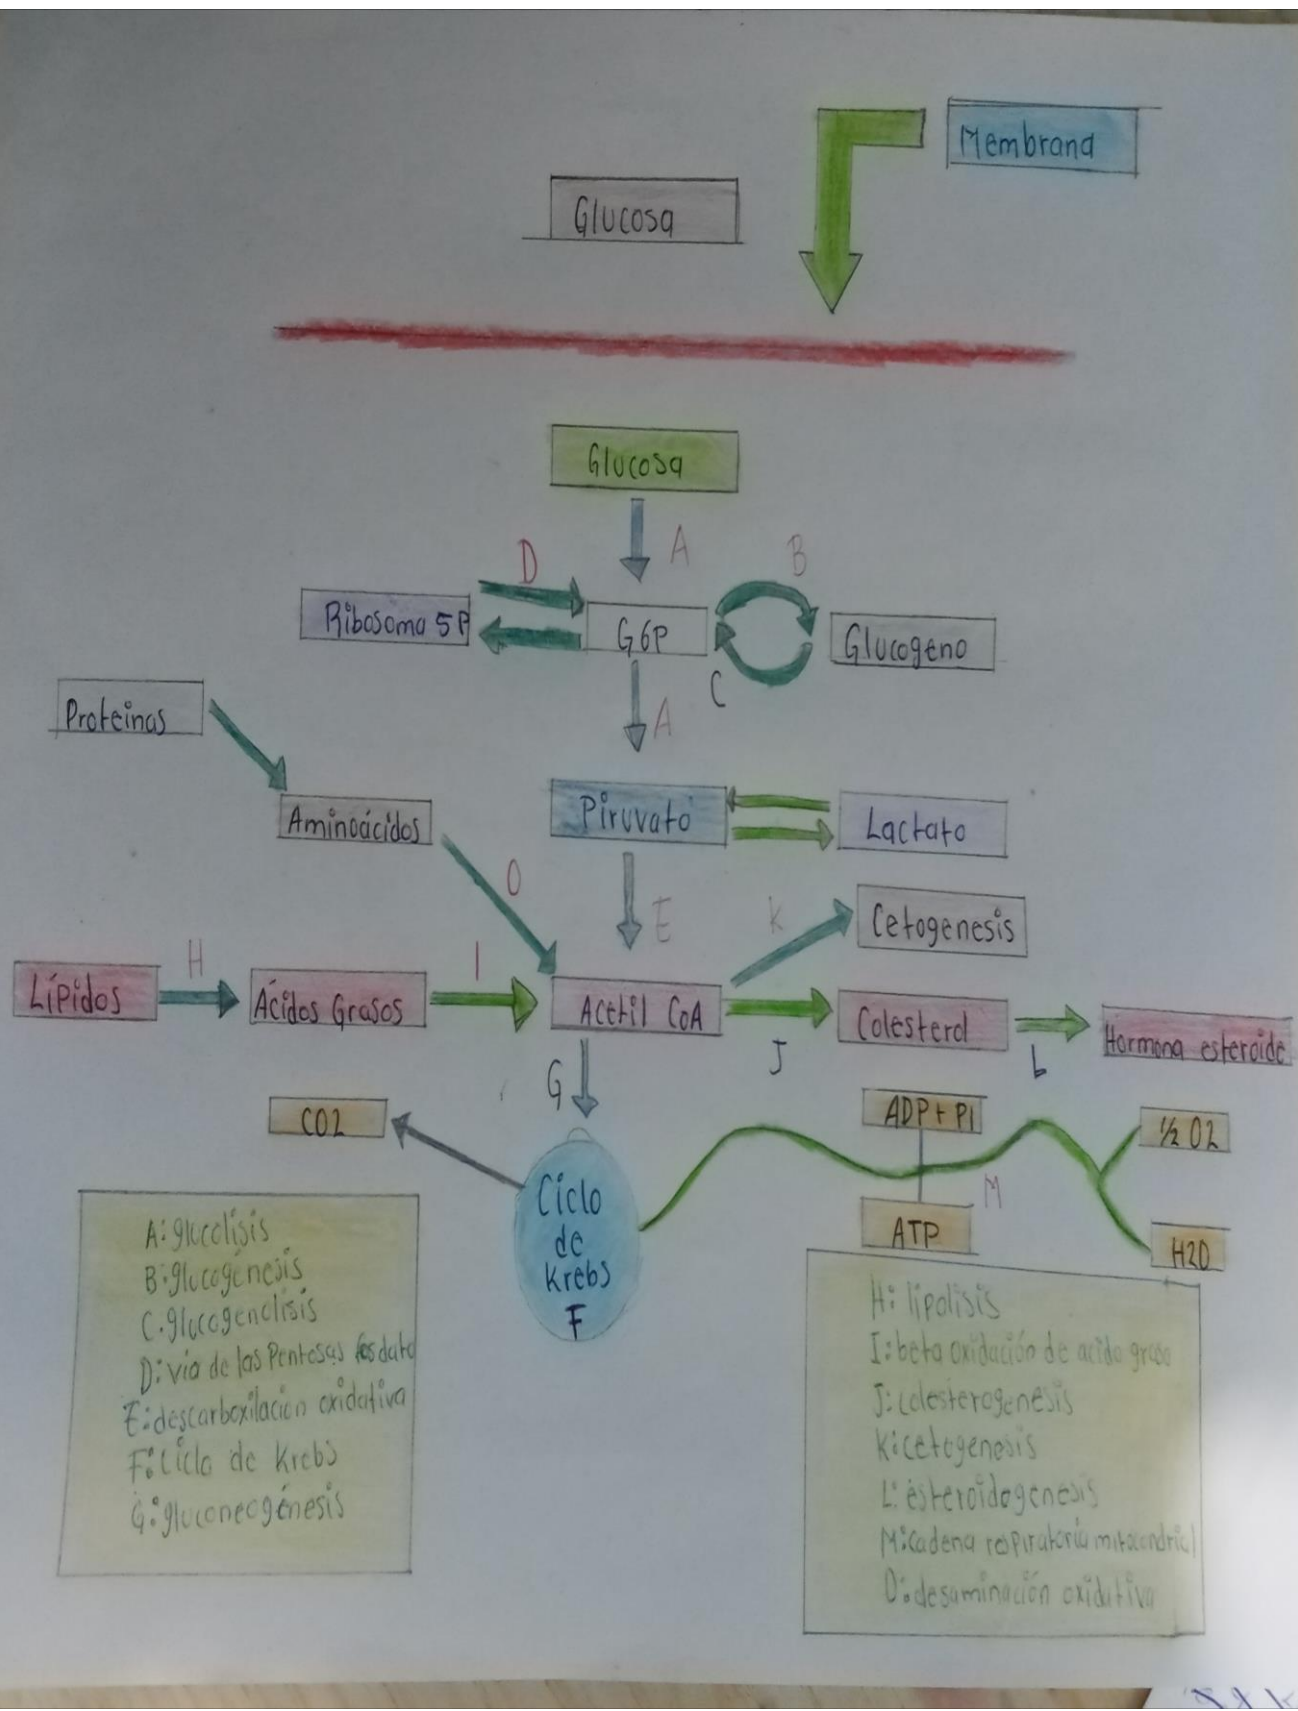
Membrana

Glucosa

Glucosa

A

D

B

Ribosoma 5P

G6P

Glucogeno

C

A

Proteinas

Aminoácidos

Piruvato

Lactato

O

E

K

Cetogenesis

Lípidos

H

Ácidos Grasos

I

Acetil CoA

Colesterol

Hormona esteroide

J

L

G

CO2

ADP + Pi

½ O2

Ciclo de krebs F

M

ATP

H2O

A: glucólisis
B: glucogénesis
C: glucogenólisis
D: vía de las Pentosas fosfato
E: descarboxilación oxidativa
F: Ciclo de krebs
G: gluconeogénesis

H: lipolisis
I: beta oxidación de acido graso
J: colesterogenesis
K: cetogenesis
L: esteroidogenesis
M: cadena respiratoria mitocondrial
O: desaminación oxidativa